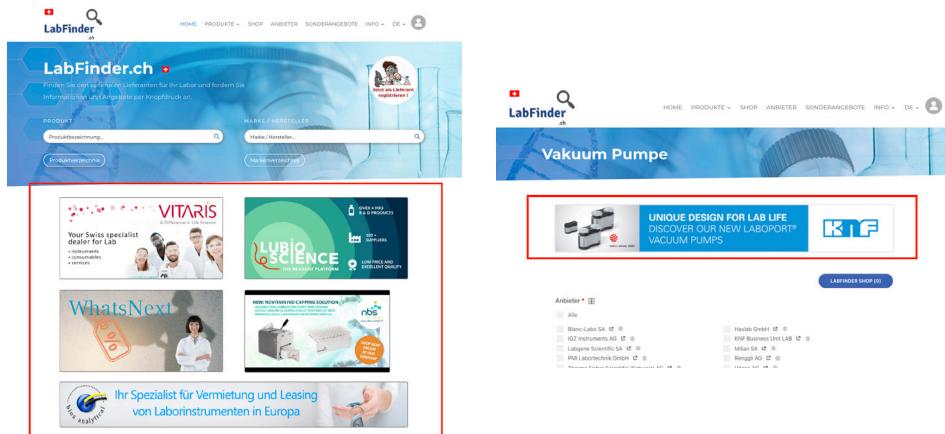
LabFinder.ch

HOME PRODUKTE SHOP ANBIETER SONDERANGEBOTE INFO DE

LabFinder.ch

Finden Sie den passenden Lieferanten für Ihr Labor und fordern Sie Informationen und Angebote per Knopfdruck an.

Jetzt als Lieferant registrieren!

PRODUKT

Produktbezeichnung...

Produktverzeichnis

MARKE / HERSTELLER

Marke / Hersteller...

Markenverzeichnis

VITARIS
A Difference in Life Science

Your Swiss specialist dealer for Lab
• instruments
• consumables
• services

LUBIO SCIENCE
THE RESEARCH PLATFORM

OVER 4 MIO R & D PRODUCTS
100+ SUPPLIERS
LOW PRICE AND EXCELLENT QUALITY

WhatsNext

NEW: NOVITAIN HSD CAPPING SOLUTION

nbs

SHOP NOW ONLINE AT OUR WEBSHOP

Ihr Spezialist für Vermietung und Leasing von Laborinstrumenten in Europa

bios analytical

LabFinder.ch

HOME PRODUKTE SHOP ANBIETER SONDERANGEBOTE INFO DE

Vakuum Pumpe

UNIQUE DESIGN FOR LAB LIFE
DISCOVER OUR NEW LABOPORT® VACUUM PUMPS

KNF

LABFINDER SHOP (0)

Anbieter *

Alle

Blanc-Labo SA
IGZ Instruments AG
Labgene Scientific SA
PMI Labortechnik GmbH
Thermo Fisher Scientific (Schweiz) AG

Haslab GmbH
KNF Business Unit LAB
Milian SA
Renggli AG
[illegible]